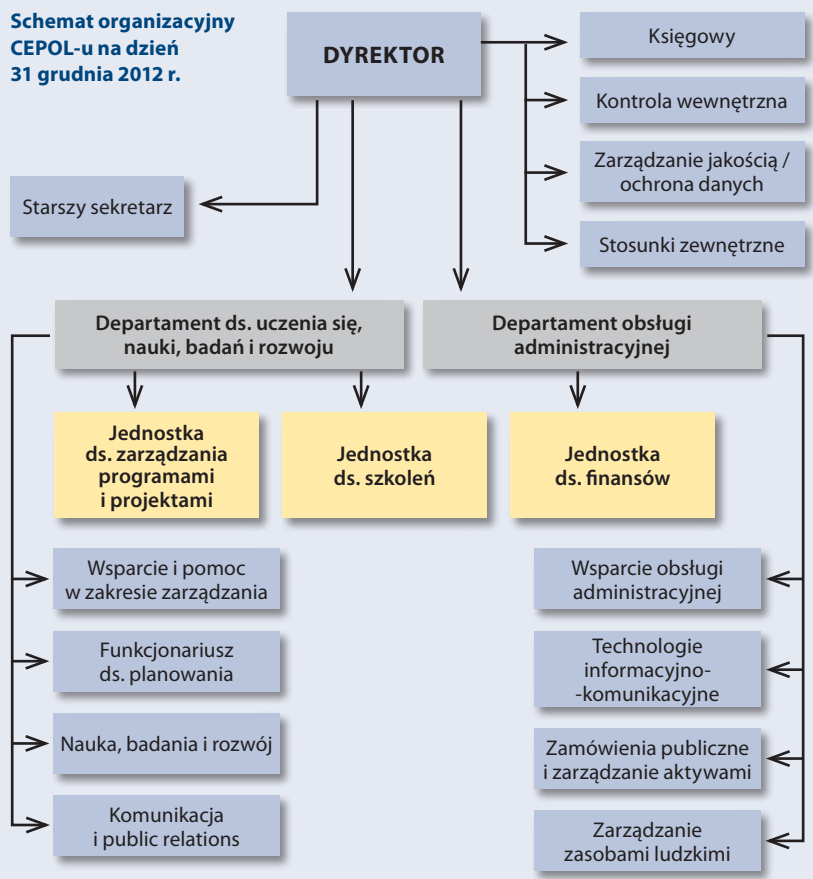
Schemat organizacyjny CEPOL-u na dzień 31 grudnia 2012 r.

DYREKTOR

Księgowy

Kontrola wewnętrzna

Zarządzanie jakością / ochrona danych

Stosunki zewnętrzne

Starszy sekretarz

Departament ds. uczenia się, nauki, badań i rozwoju

Departament obsługi administracyjnej

Jednostka ds. zarządzania programami i projektami

Jednostka ds. szkoleń

Jednostka ds. finansów

Wsparcie i pomoc w zakresie zarządzania

Funkcjonariusz ds. planowania

Nauka, badania i rozwój

Komunikacja i public relations

Wsparcie obsługi administracyjnej

Technologie informacyjno-komunikacyjne

Zamówienia publiczne i zarządzanie aktywami

Zarządzanie zasobami ludzkimi